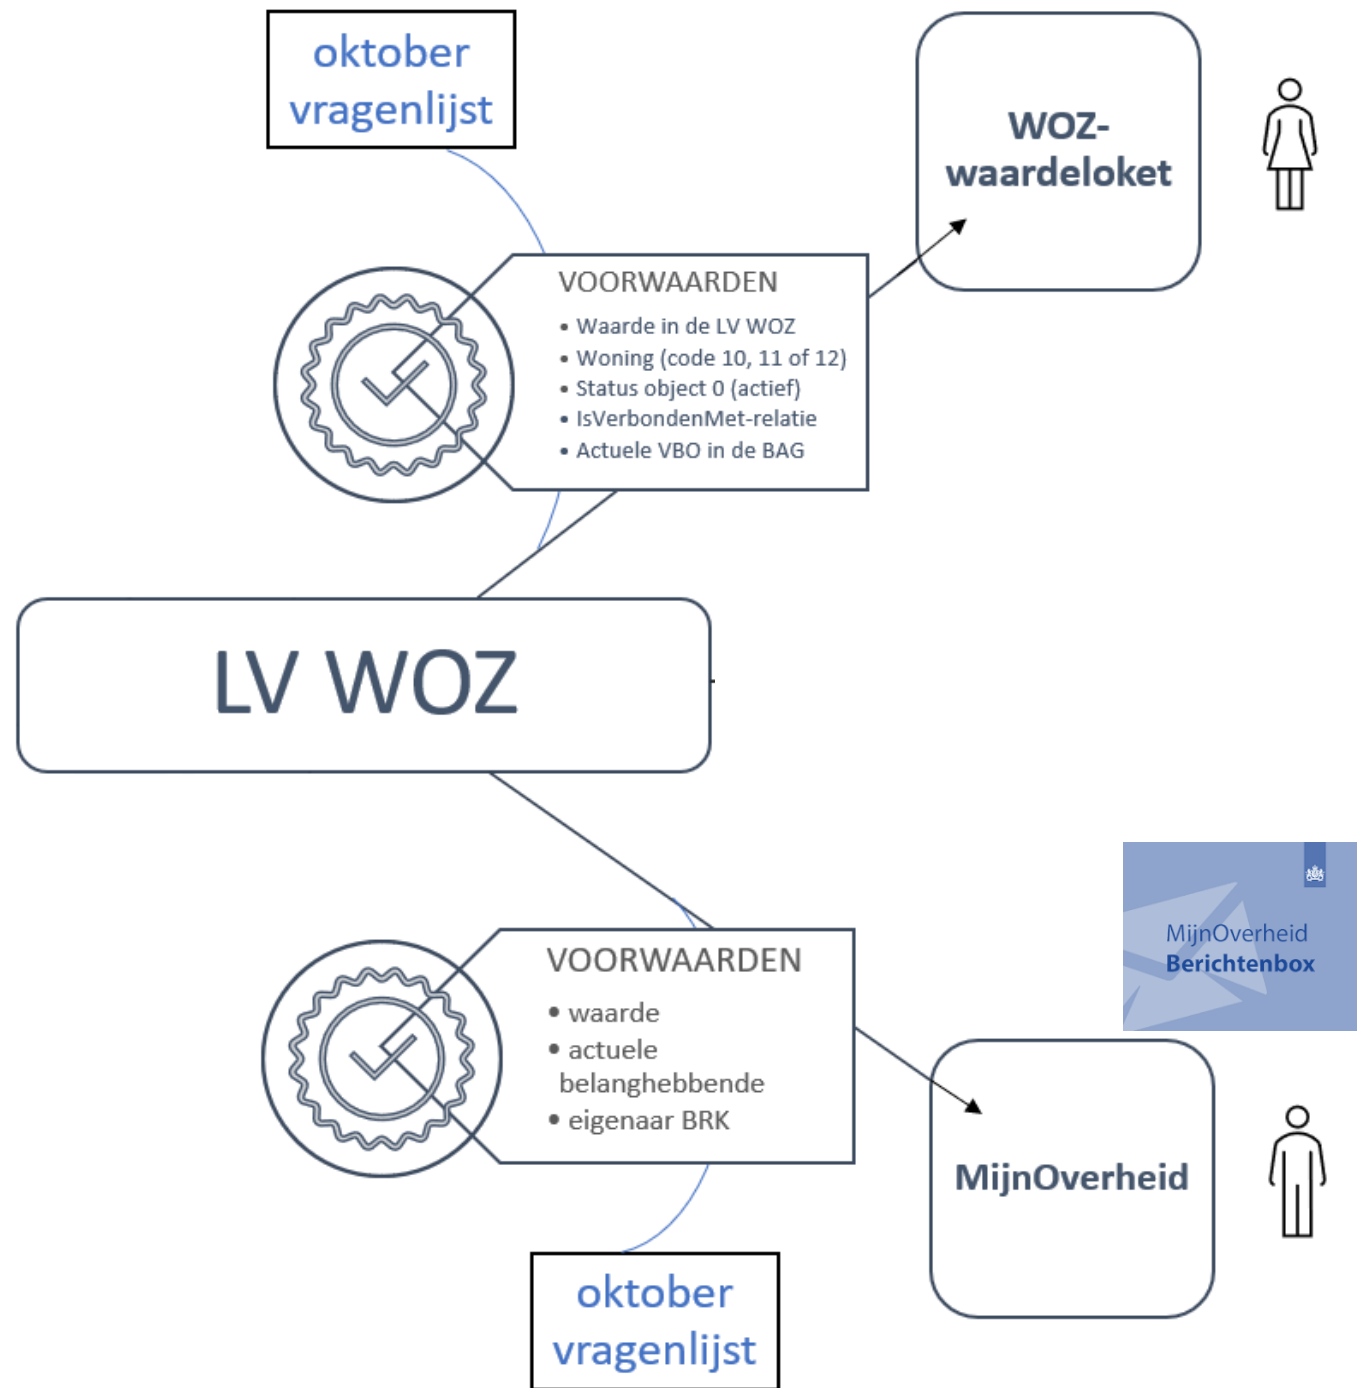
oktober vragenlijst

WOZ-waardeloket

VOORWAARDEN
• Waarde in de LV WOZ
• Woning (code 10, 11 of 12)
• Status object 0 (actief)
• IsVerbondenMet-relatie
• Actuele VBO in de BAG

LV WOZ

MijnOverheid Berichtenbox

VOORWAARDEN
• waarde
• actuele belanghebbende
• eigenaar BRK

MijnOverheid

oktober vragenlijst